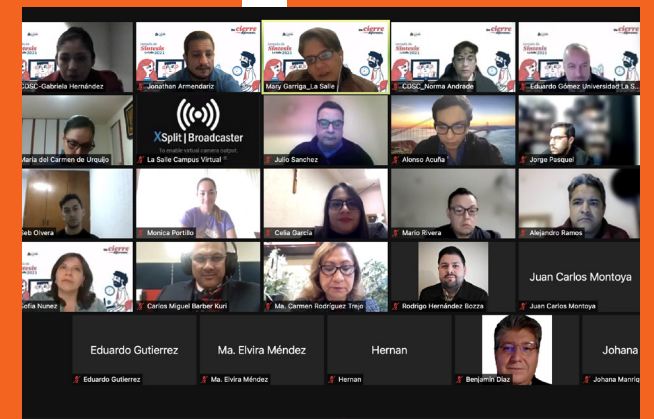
CDSC-Gabriela Hernández
Jonathan Armendariz
Mary Garriga_La Salle
CDSC_Norma Andrade
Eduardo Gómez Universidad La S

XSplit | Broadcaster
To enable virtual camera output,
María del Carmen de Urquijo
La Salle Campus Virtual
Julio Sanchez
Alonso Acuña
Jorge Pasquel

Seb Olvera
Monica Portillo
Celia García
Mario Rivera
Alejandro Ramos

Sofia Nunez
Carlos Miguel Barber Kuri
Ma. Carmen Rodríguez Trejo
Rodrigo Hernández Bozza
Juan Carlos Montoya
Juan Carlos Montoya

Eduardo Gutierrez
Eduardo Gutierrez
Ma. Elvira Méndez
Ma. Elvira Méndez
Hernan
Hernan
Benjamín Díaz
Johana
Johana Manriq